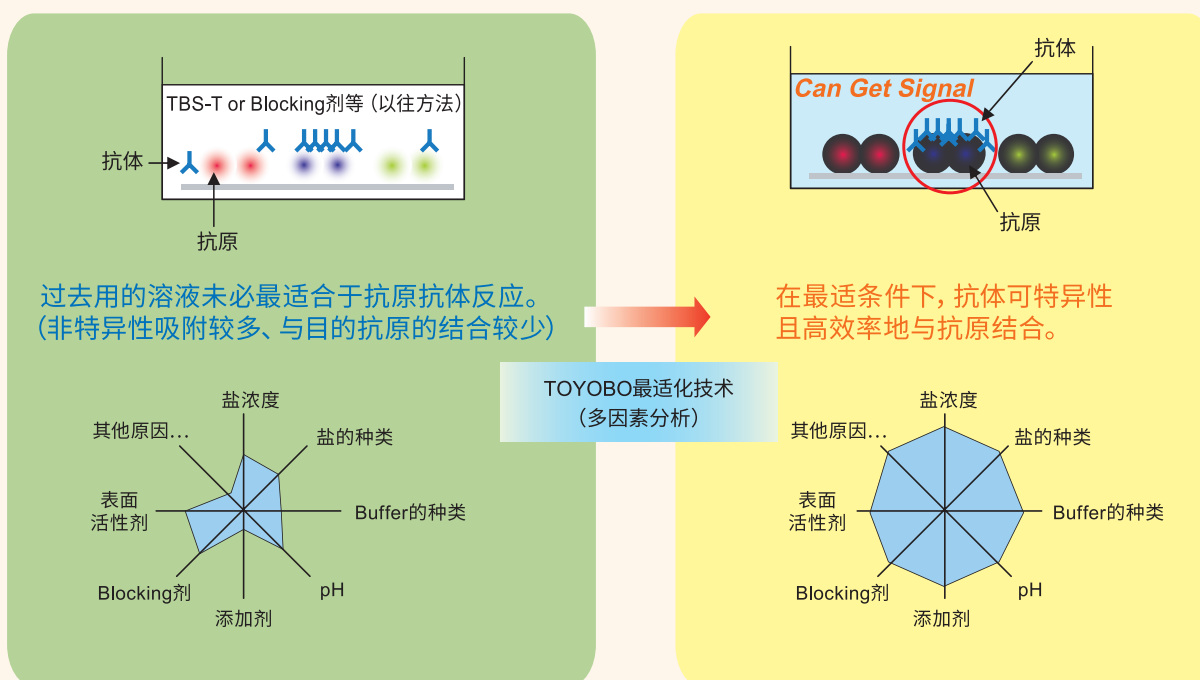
TBS-T or Blocking剂等（以往方法）

抗体

抗原

过去用的溶液未必最适合于抗原抗体反应。
（非特异性吸附较多、与目的抗原的结合较少）

盐浓度
盐的种类
Buffer的种类
pH
添加剂
Blocking剂
表面活性剂
其他原因…

TOYOBO最适化技术
（多因素分析）

Can Get Signal

抗体

抗原

在最适条件下，抗体可特异性
且高效率地与抗原结合。

盐浓度
盐的种类
Buffer的种类
pH
添加剂
Blocking剂
表面活性剂
其他原因…